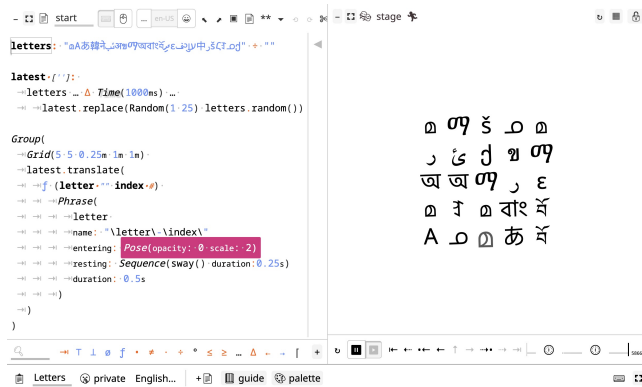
start en-US **

letters: "aAあ韓ã...ঙথঅবাংষ্ঠ..中ㄅČ..." + ""

latest•['']:
→letters … Δ Time(1000ms) …
→→latest.replace(Random(1 25) letters.random())

Group(
→Grid(5 5 0.25m 1m 1m)
→latest.translate(
→→ƒ (letter•'' index•#)
→→→Phrase(
→→→→letter
→→→→name: "\letter\-\index\"
→→→→entering: Pose(opacity: 0 scale: 2)
→→→→resting: Sequence(sway() duration:0.25s)
→→→→duration: 0.5s
→→→)
→→)
)

stage

ൾ ণ š ഫ ൾ
ر ئ ʃ ଅ ণ
অ অ ণ ر ε
ൾ ३ ൾ বাং ষ্ঠ
A ഫ ൾ あ ষ্ঠ

Letters private English... guide palette